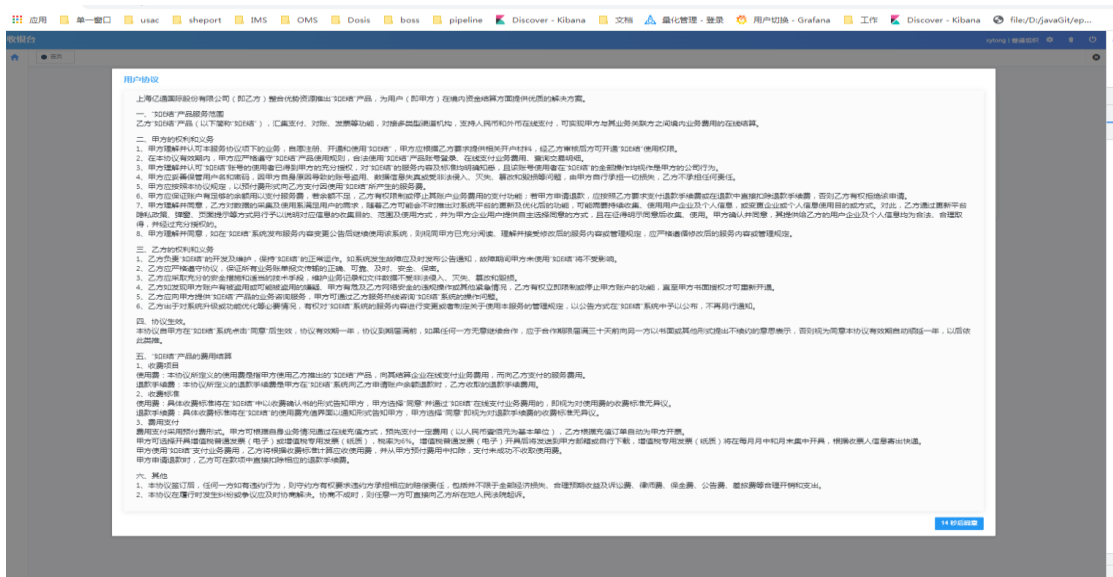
应用 单一窗口 usac sheport IMS OMS Dosis boss pipeline Discover - Kibana 文档 量化管理 - 登录 用户切换 - Grafana 工作 Discover - Kibana file:/D:/javaGit/ep...

收银台

用户协议

上海亿通国际股份有限公司（即乙方）整合优势资源推出"E结算"产品，为用户（即甲方）在境内资金结算方面提供优质的解决方案。

一、"E结算"产品服务范围
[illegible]

二、甲方的权利和义务
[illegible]

三、乙方的权利和义务
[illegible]

四、协议生效
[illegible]

五、"E结算"产品的费用结算
1、收费项目
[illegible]
2、收费标准
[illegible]
3、费用支付
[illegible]

六、其他
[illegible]

14 秒后 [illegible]